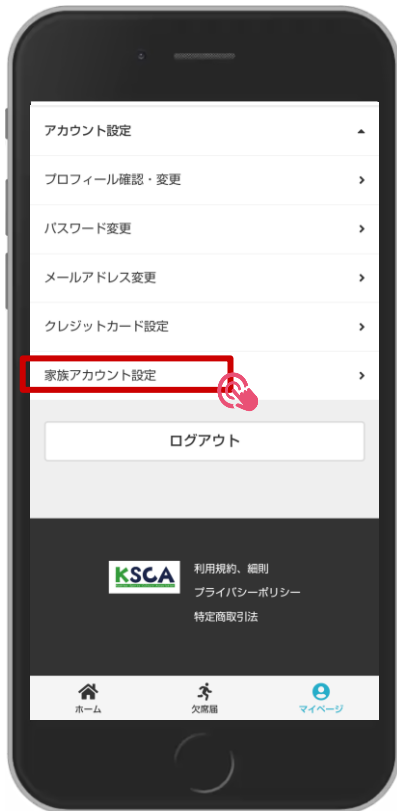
アカウント設定

プロフィール確認・変更

パスワード変更

メールアドレス変更

クレジットカード設定

家族アカウント設定

ログアウト

KSCA

利用規約、細則

プライバシーポリシー

特定商取引法

ホーム

欠席届

マイページ